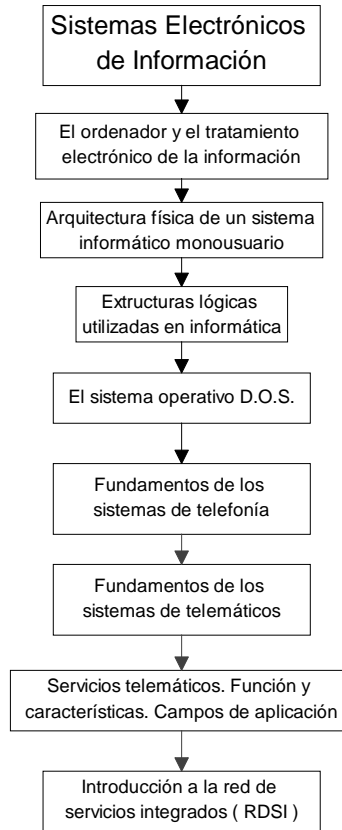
Sistemas Electrónicos de Información

El ordenador y el tratamiento electrónico de la información

Arquitectura física de un sistema informático monousuario

Extructuras lógicas utilizadas en informática

El sistema operativo D.O.S.

Fundamentos de los sistemas de telefonía

Fundamentos de los sistemas de telemáticos

Servicios telemáticos. Función y características. Campos de aplicación

Introducción a la red de servicios integrados ( RDSI )